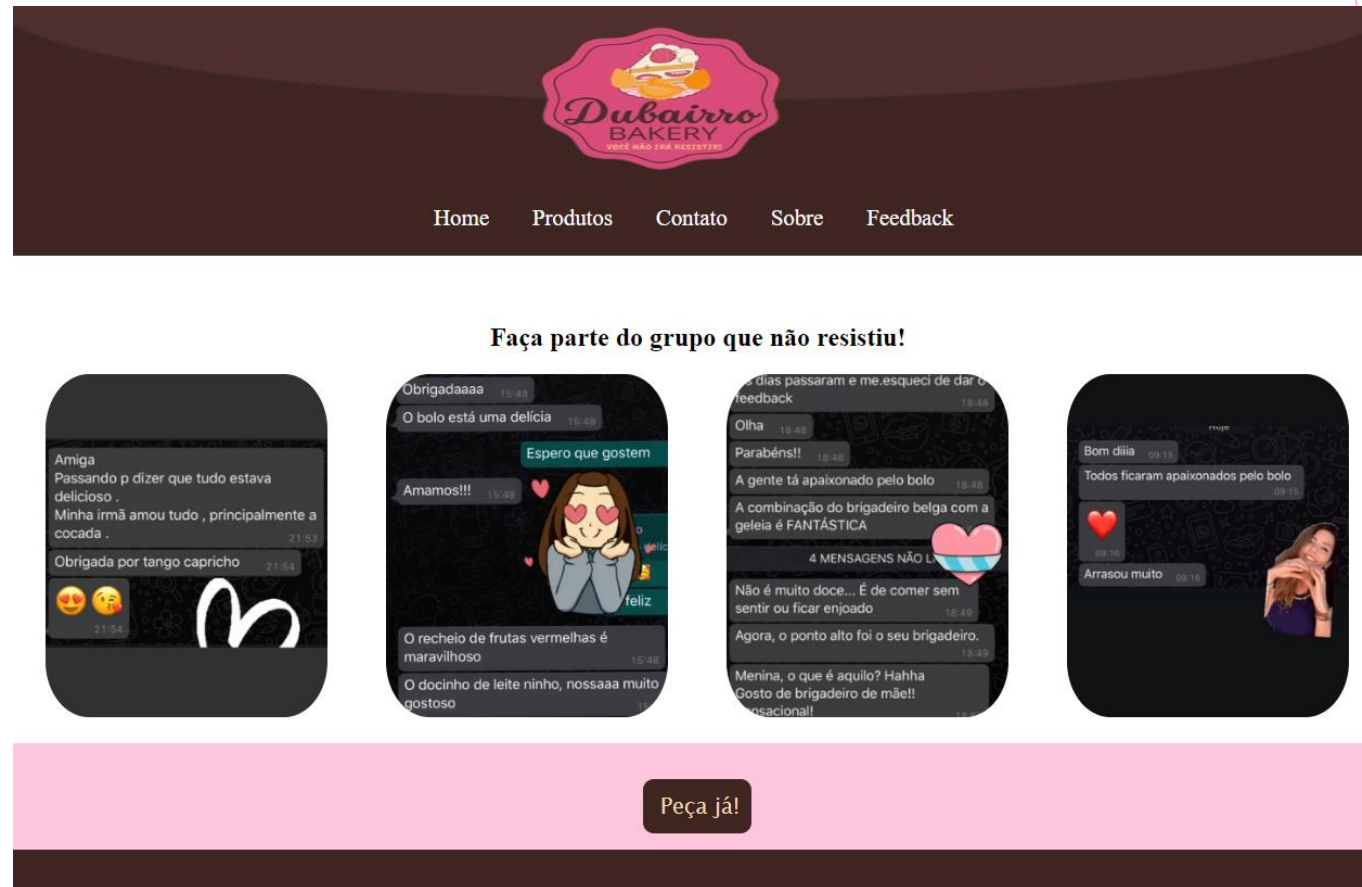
Dubairro
BAKERY
VOCÊ NÃO IRÁ RESISTIR!

Home Produtos Contato Sobre Feedback

Faça parte do grupo que não resistiu!

Amiga
Passando p dizer que tudo estava delicioso .
Minha irmã amou tudo , principalmente a cocada . 21:53
Obrigada por tango capricho 21:54
😍😘 21:54

Obrigadaaaa 15:48
O bolo está uma delícia 15:48
Espero que gostem
Amamos!!! 15:48
feliz
O recheio de frutas vermelhas é maravilhoso 15:48
O docinho de leite ninho, nossaaa muito gostoso

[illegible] dias passaram e me.esqueci de dar o feedback 18:48
Olha 18:48
Parabéns!! 18:48
A gente tá apaixonado pelo bolo 18:48
A combinação do brigadeiro belga com a geleia é FANTÁSTICA
4 MENSAGENS NÃO L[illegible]
Não é muito doce... É de comer sem sentir ou ficar enjoado 18:49
Agora, o ponto alto foi o seu brigadeiro. 18:49
Menina, o que é aquilo? Hahha
Gosto de brigadeiro de mãe!!
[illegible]nsacional!

Hoje
Bom diia 09:15
Todos ficaram apaixonados pelo bolo 09:15
❤️ 09:16
Arrasou muito 09:16

Peça já!